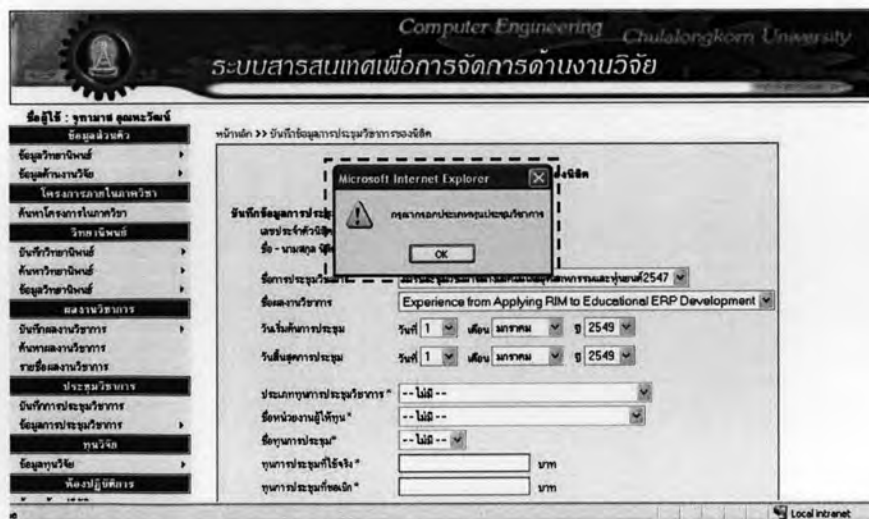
Computer Engineering Chulalongkorn University
ระบบสารสนเทศเพื่อการจัดการด้านงานวิจัย

ชื่อผู้ใช้ : จุฑามาศ สุดมะวัฒน์
ข้อมูลส่วนตัว
ข้อมูลวิทยานิพนธ์
ข้อมูลด้านงานวิจัย
โครงการภาคในสาขาวิชา
ค้นหาโครงการในสาขาวิชา
วิทยานิพนธ์
บันทึกวิทยานิพนธ์
ค้นหาวิทยานิพนธ์
ข้อมูลวิทยานิพนธ์
ผลงานวิชาการ
บันทึกผลงานวิชาการ
ค้นหาผลงานวิชาการ
รายชื่อผลงานวิชาการ
ประชุมวิชาการ
บันทึกการประชุมวิชาการ
ข้อมูลการประชุมวิชาการ
ทุนวิจัย
ข้อมูลทุนวิจัย
ห้องปฏิบัติการ

หน้าหลัก >> บันทึกข้อมูลการประชุมวิชาการของนิสิต

Microsoft Internet Explorer
กรุณากรอกประเภทการประชุมวิชาการ
OK

ของนิสิต
บันทึกข้อมูลการประชุ
เลขประจำตัวนิสิ
ชื่อ - นามสกุล นิสิ
ชื่อการประชุมวิชาการ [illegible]2547
ชื่อผลงานวิชาการ Experience from Applying RIM to Educational ERP Development
วันเริ่มต้นการประชุม วันที่ 1 เดือน มกราคม ปี 2549
วันสิ้นสุดการประชุม วันที่ 1 เดือน มกราคม ปี 2549
ประเภททุนการประชุมวิชาการ * -- ไม่มี --
ชื่อหน่วยงานผู้ให้ทุน* -- ไม่มี --
ชื่อทุนการประชุม* -- ไม่มี --
ทุนการประชุมที่ใช้จริง * บาท
ทุนการประชุมที่ขอเบิก * บาท

Local intranet